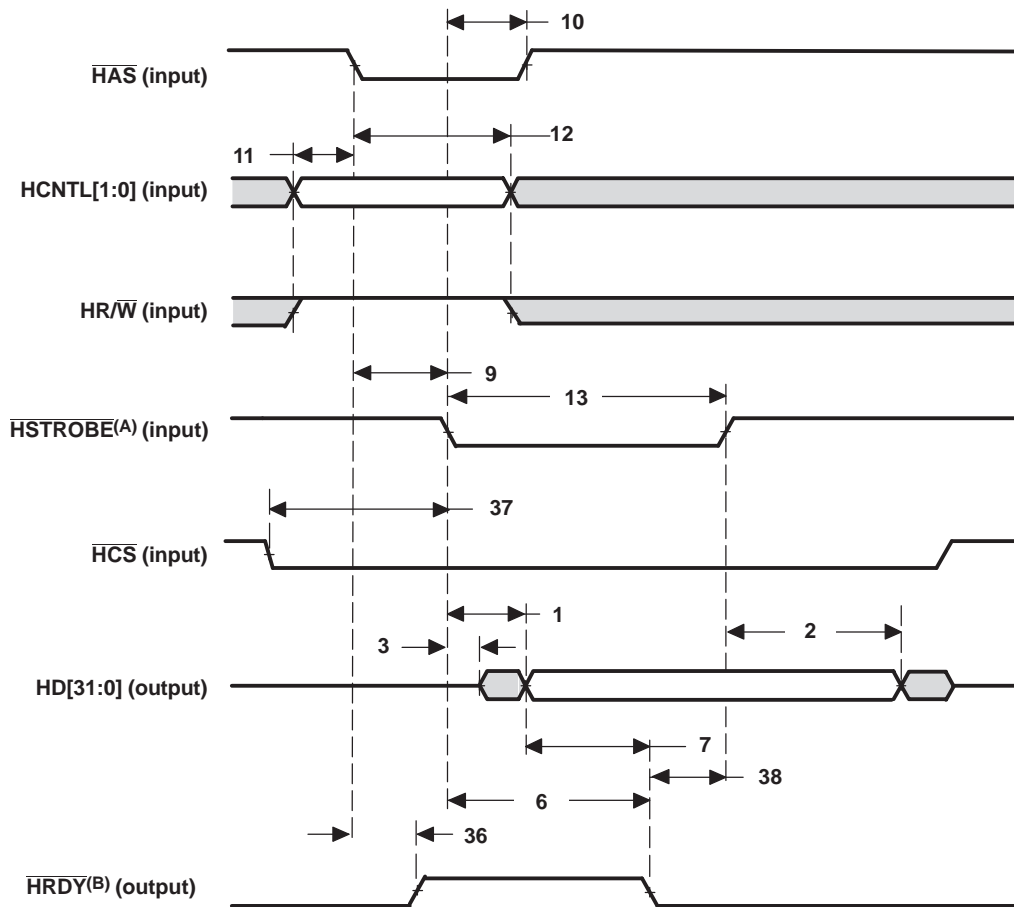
10

$\overline{\text{HAS}}$ (input)

12

11

HCNTL[1:0] (input)

HR/$\overline{\text{W}}$ (input)

9

13

$\overline{\text{HSTROBE}}^{(A)}$ (input)

37

$\overline{\text{HCS}}$ (input)

1

3

2

HD[31:0] (output)

7

38

6

36

$\overline{\text{HRDY}}^{(B)}$ (output)